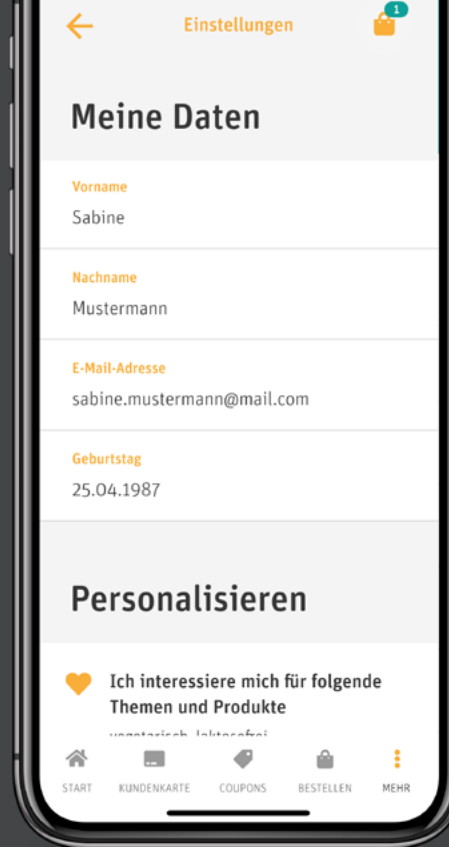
Einstellungen

1

Meine Daten

Vorname
Sabine

Nachname
Mustermann

E-Mail-Adresse
sabine.mustermann@mail.com

Geburtstag
25.04.1987

Personalisieren

Ich interessiere mich für folgende Themen und Produkte

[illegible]

START KUNDENKARTE COUPONS BESTELLEN MEHR